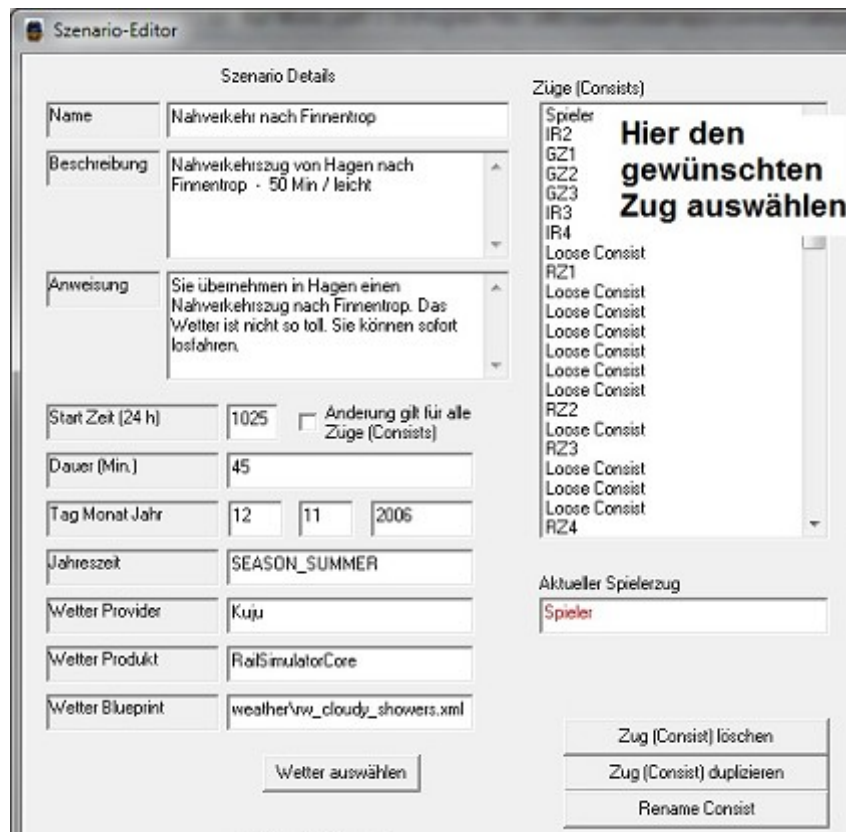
Szenario-Editor

Szenario Details

Name | Nahverkehr nach Finnentrop

Beschreibung | Nahverkehrszug von Hagen nach Finnentrop - 50 Min / leicht

Anweisung | Sie übernehmen in Hagen einen Nahverkehrszug nach Finnentrop. Das Wetter ist nicht so toll. Sie können sofort losfahren.

Start Zeit (24 h) | 1025 | Änderung gilt für alle Züge (Consists)

Dauer (Min.) | 45

Tag Monat Jahr | 12 | 11 | 2006

Jahreszeit | SEASON_SUMMER

Wetter Provider | Kuju

Wetter Produkt | RailSimulatorCore

Wetter Blueprint | weather\rw_cloudy_showers.xml

Wetter auswählen

Züge (Consists)

Spieler
IR2
GZ1
GZ2
GZ3
IR3
IR4
Loose Consist
RZ1
Loose Consist
Loose Consist
Loose Consist
Loose Consist
Loose Consist
Loose Consist
RZ2
Loose Consist
RZ3
Loose Consist
Loose Consist
Loose Consist
RZ4

Hier den gewünschten Zug auswählen

Aktueller Spielerzug
Spieler

Zug (Consist) löschen
Zug (Consist) duplizieren
Rename Consist